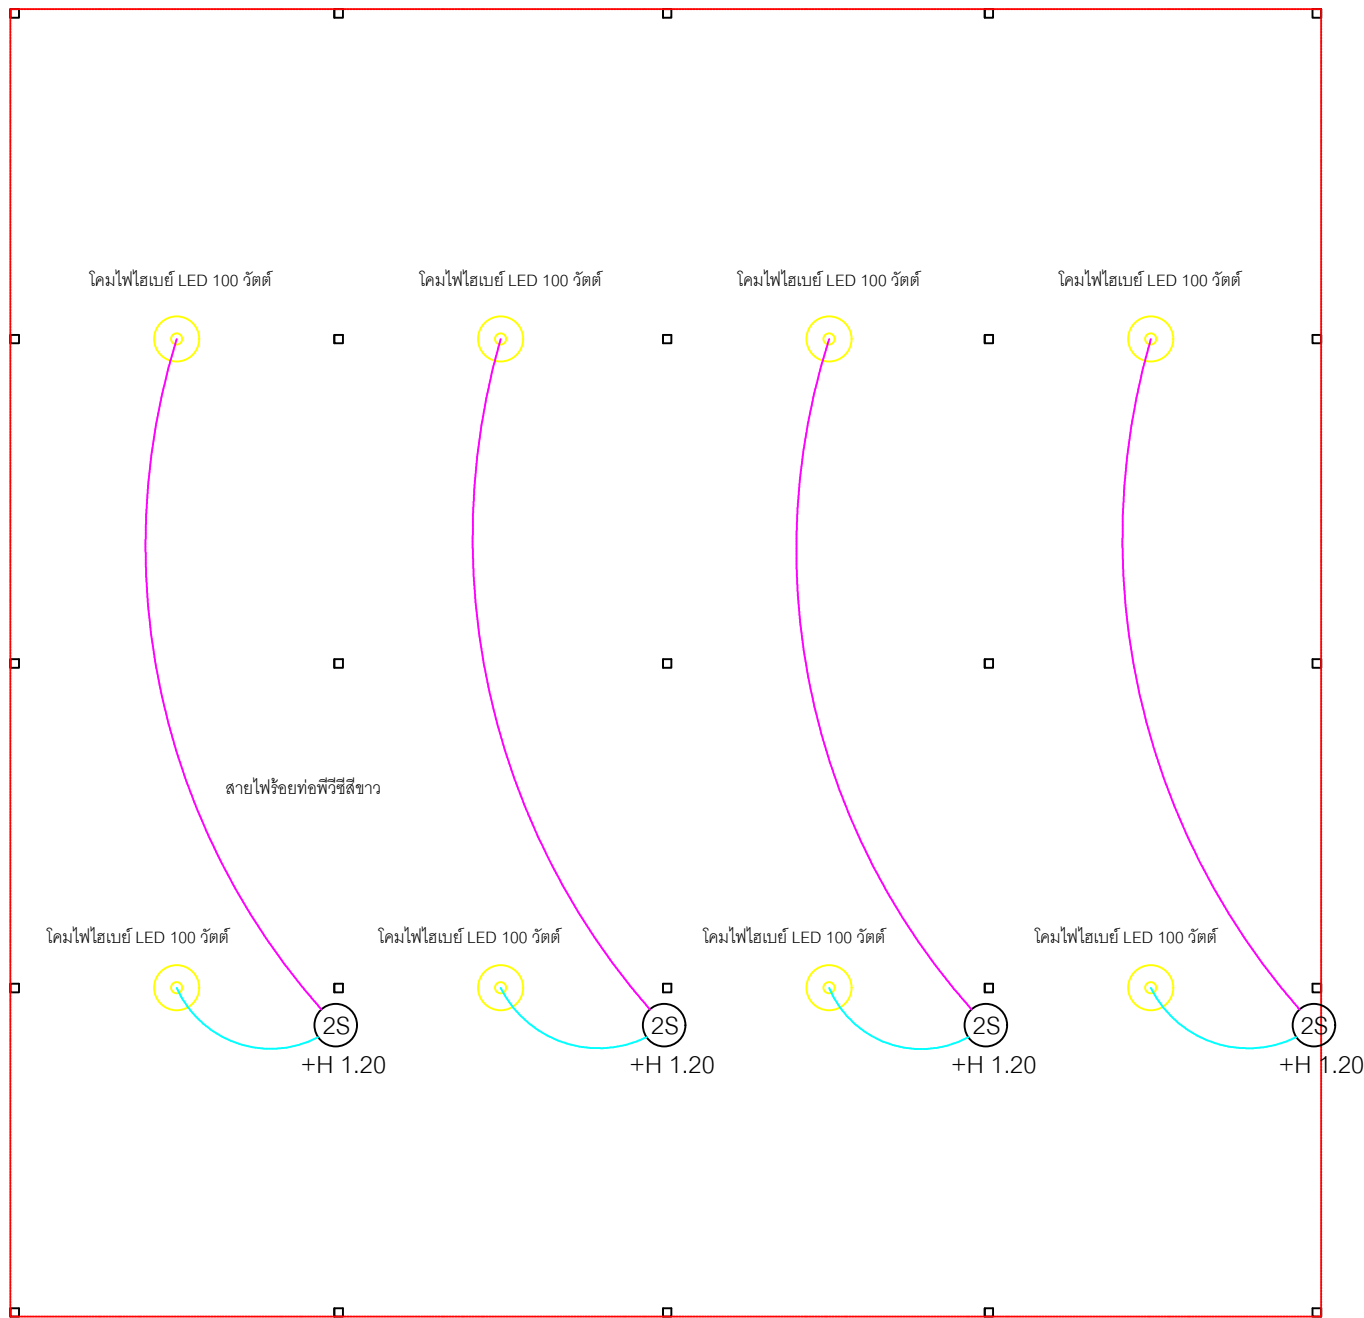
โคมไฟไฮเบย์ LED 100 วัตต์

โคมไฟไฮเบย์ LED 100 วัตต์

โคมไฟไฮเบย์ LED 100 วัตต์

โคมไฟไฮเบย์ LED 100 วัตต์

สายไฟร้อยท่อพีวีซีสีขาว

โคมไฟไฮเบย์ LED 100 วัตต์

โคมไฟไฮเบย์ LED 100 วัตต์

โคมไฟไฮเบย์ LED 100 วัตต์

โคมไฟไฮเบย์ LED 100 วัตต์

2S
+H 1.20

2S
+H 1.20

2S
+H 1.20

2S
+H 1.20